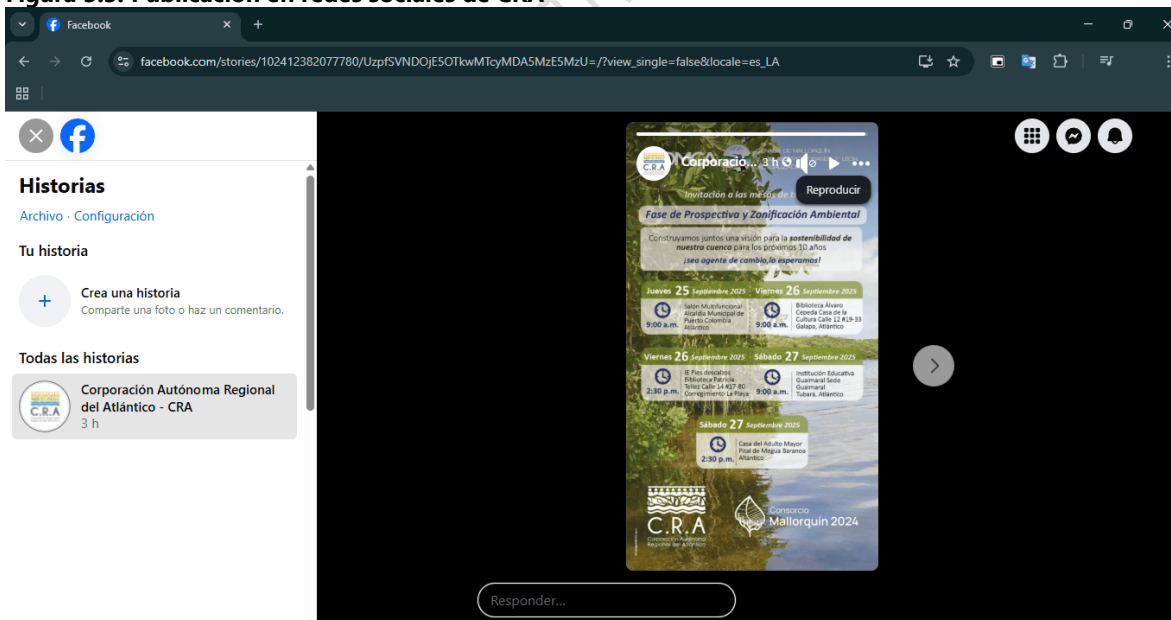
Figura 5.5. Publicación en redes sociales de CRA

Facebook

facebook.com/stories/102412382077780/UzpfSVNDOjE5OTkwMTcyMDA5MzE5MzU=/?view_single=false&locale=es_LA

Historias

Archivo · Configuración

Tu historia

Crea una historia
Comparte una foto o haz un comentario.

Todas las historias

Corporación Autónoma Regional del Atlántico - CRA
3 h

Corporació... 3 h

Reproducir

Invitación a las mesas de t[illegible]

Fase de Prospectiva y Zonificación Ambiental

Construyamos juntos una visión para la sostenibilidad de nuestra cuenca para los próximos 10 años
¡sea agente de cambio,lo esperamos!

Jueves 25 Septiembre 2025
9:00 a.m.
Salón Multifuncional Alcaldía Municipal de Puerto Colombia, Atlántico

Viernes 26 Septiembre 2025
9:00 a.m.
Biblioteca Álvaro Cepeda Casa de la Cultura Calle 12 #19-33 Galapa, Atlántico

Viernes 26 Septiembre 2025
2:30 p.m.
IE Pies descalzos Biblioteca Patricia Tellez Calle 14 #37-80 Corregimiento La Playa

Sábado 27 Septiembre 2025
9:00 a.m.
Institución Educativa Guaimaral Sede Guaimaral Tubará, Atlántico

Sábado 27 Septiembre 2025
2:30 p.m.
Casa del Adulto Mayor Pital de Megua Baranoa Atlántico

C.R.A
Corporación Autónoma Regional del Atlántico

Consorcio
Mallorquín 2024

Responder...